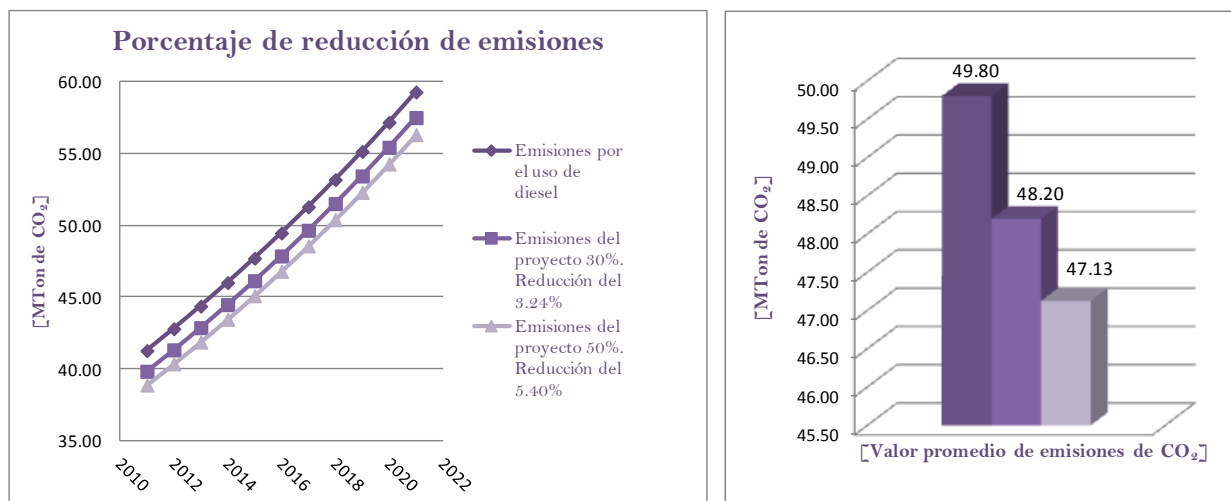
Porcentaje de reducción de emisiones

[MTon de $CO_2$]

60.00
55.00
50.00
45.00
40.00
35.00

2010 2012 2014 2016 2018 2020 2022

Emisiones por el uso de diesel

Emisiones del proyecto 30%. Reducción del 3.24%

Emisiones del proyecto 50%. Reducción del 5.40%

[MTon de $CO_2$]

50.00
49.50
49.00
48.50
48.00
47.50
47.00
46.50
46.00
45.50

49.80
48.20
47.13

[Valor promedio de emisiones de $CO_2$]